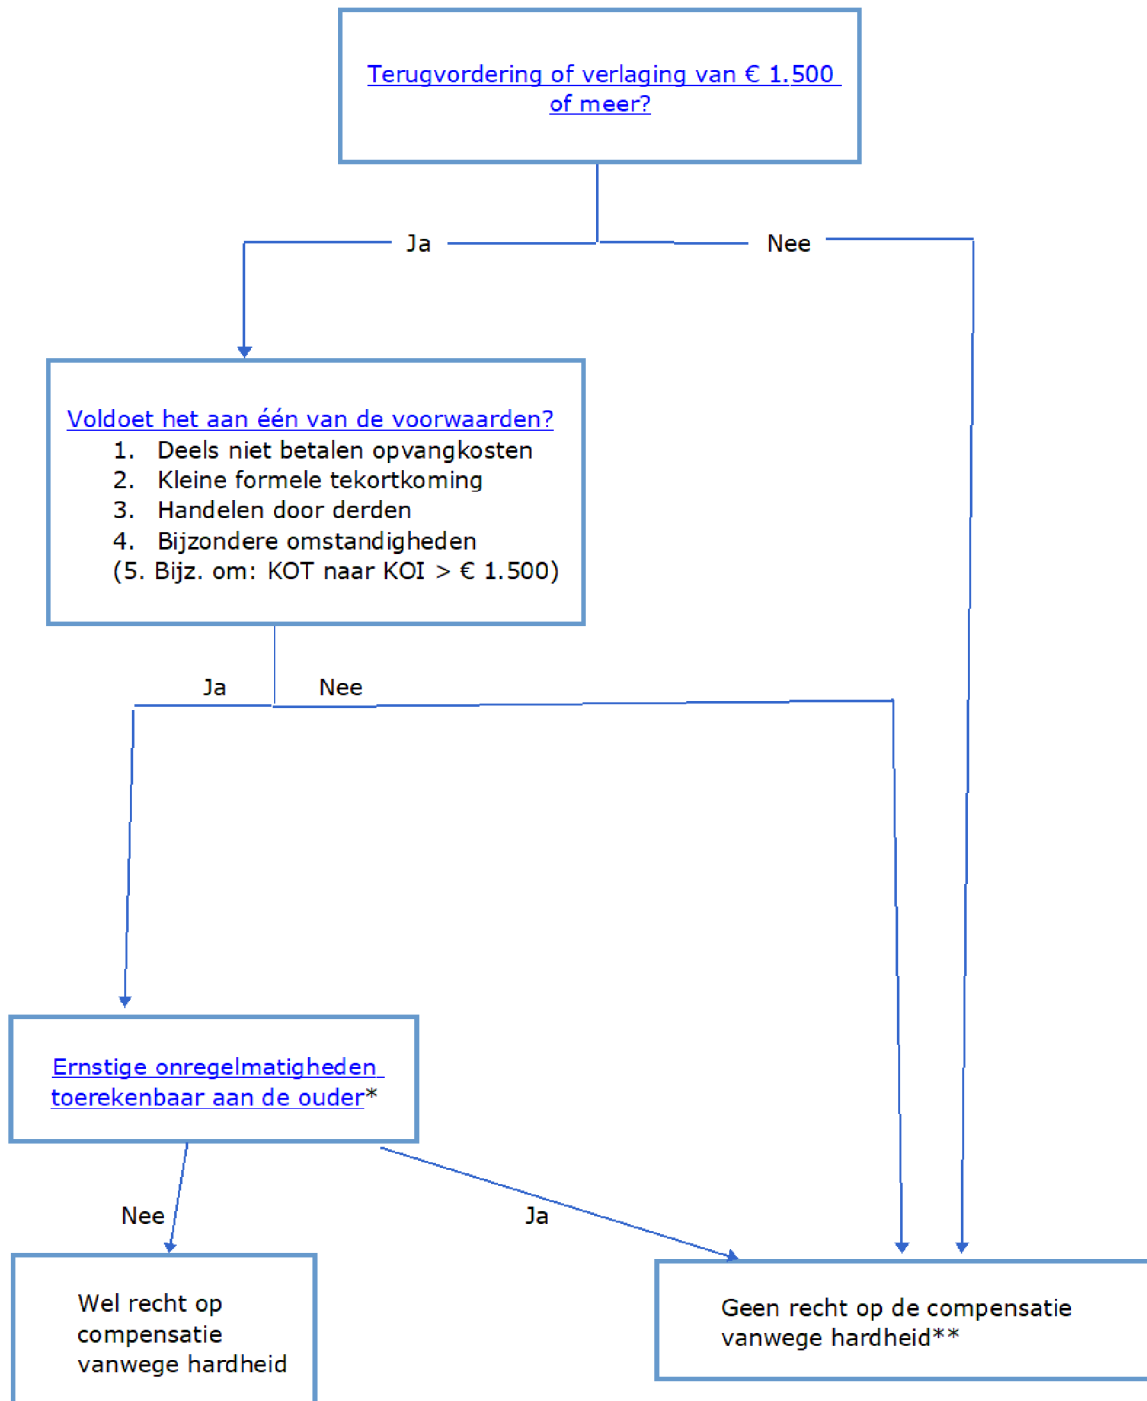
Terugvordering of verlaging van € 1.500 of meer?

Ja

Nee

Voldoet het aan één van de voorwaarden?
1. Deels niet betalen opvangkosten
2. Kleine formele tekortkoming
3. Handelen door derden
4. Bijzondere omstandigheden
(5. Bijz. om: KOT naar KOI > € 1.500)

Ja

Nee

Ernstige onregelmatigheden toerekenbaar aan de ouder*

Nee

Ja

Wel recht op compensatie vanwege hardheid

Geen recht op de compensatie vanwege hardheid**